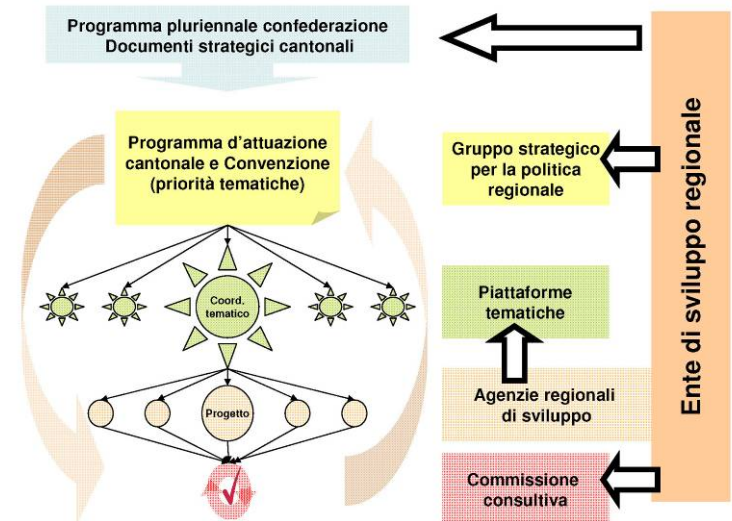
Programma pluriennale confederazione
Documenti strategici cantonali

Programma d'attuazione cantonale e Convenzione (priorità tematiche)

Coord. tematico

Progetto

Gruppo strategico per la politica regionale

Piattaforme tematiche

Agenzie regionali di sviluppo

Commissione consultiva

Ente di sviluppo regionale